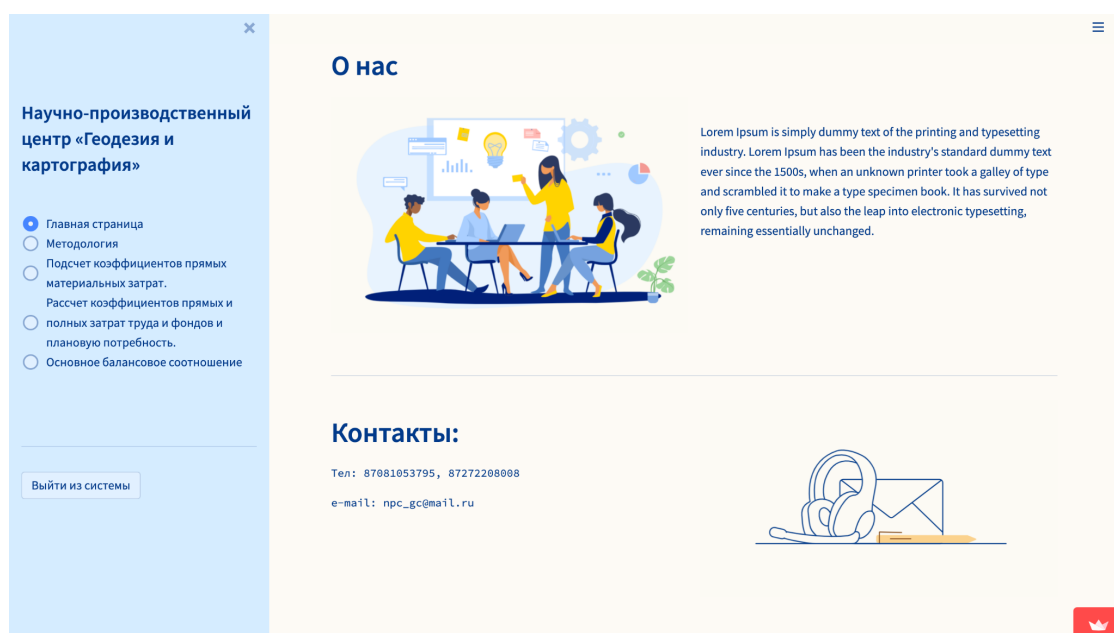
×

Научно-производственный центр «Геодезия и картография»

Главная страница
Методология
Подсчет коэффициентов прямых материальных затрат.
Рассчет коэффициентов прямых и полных затрат труда и фондов и плановую потребность.
Основное балансовое соотношение

Выйти из системы

О нас

Lorem Ipsum is simply dummy text of the printing and typesetting industry. Lorem Ipsum has been the industry's standard dummy text ever since the 1500s, when an unknown printer took a galley of type and scrambled it to make a type specimen book. It has survived not only five centuries, but also the leap into electronic typesetting, remaining essentially unchanged.

Контакты:

Тел: 87081053795, 87272208008

e-mail: npc_gc@mail.ru